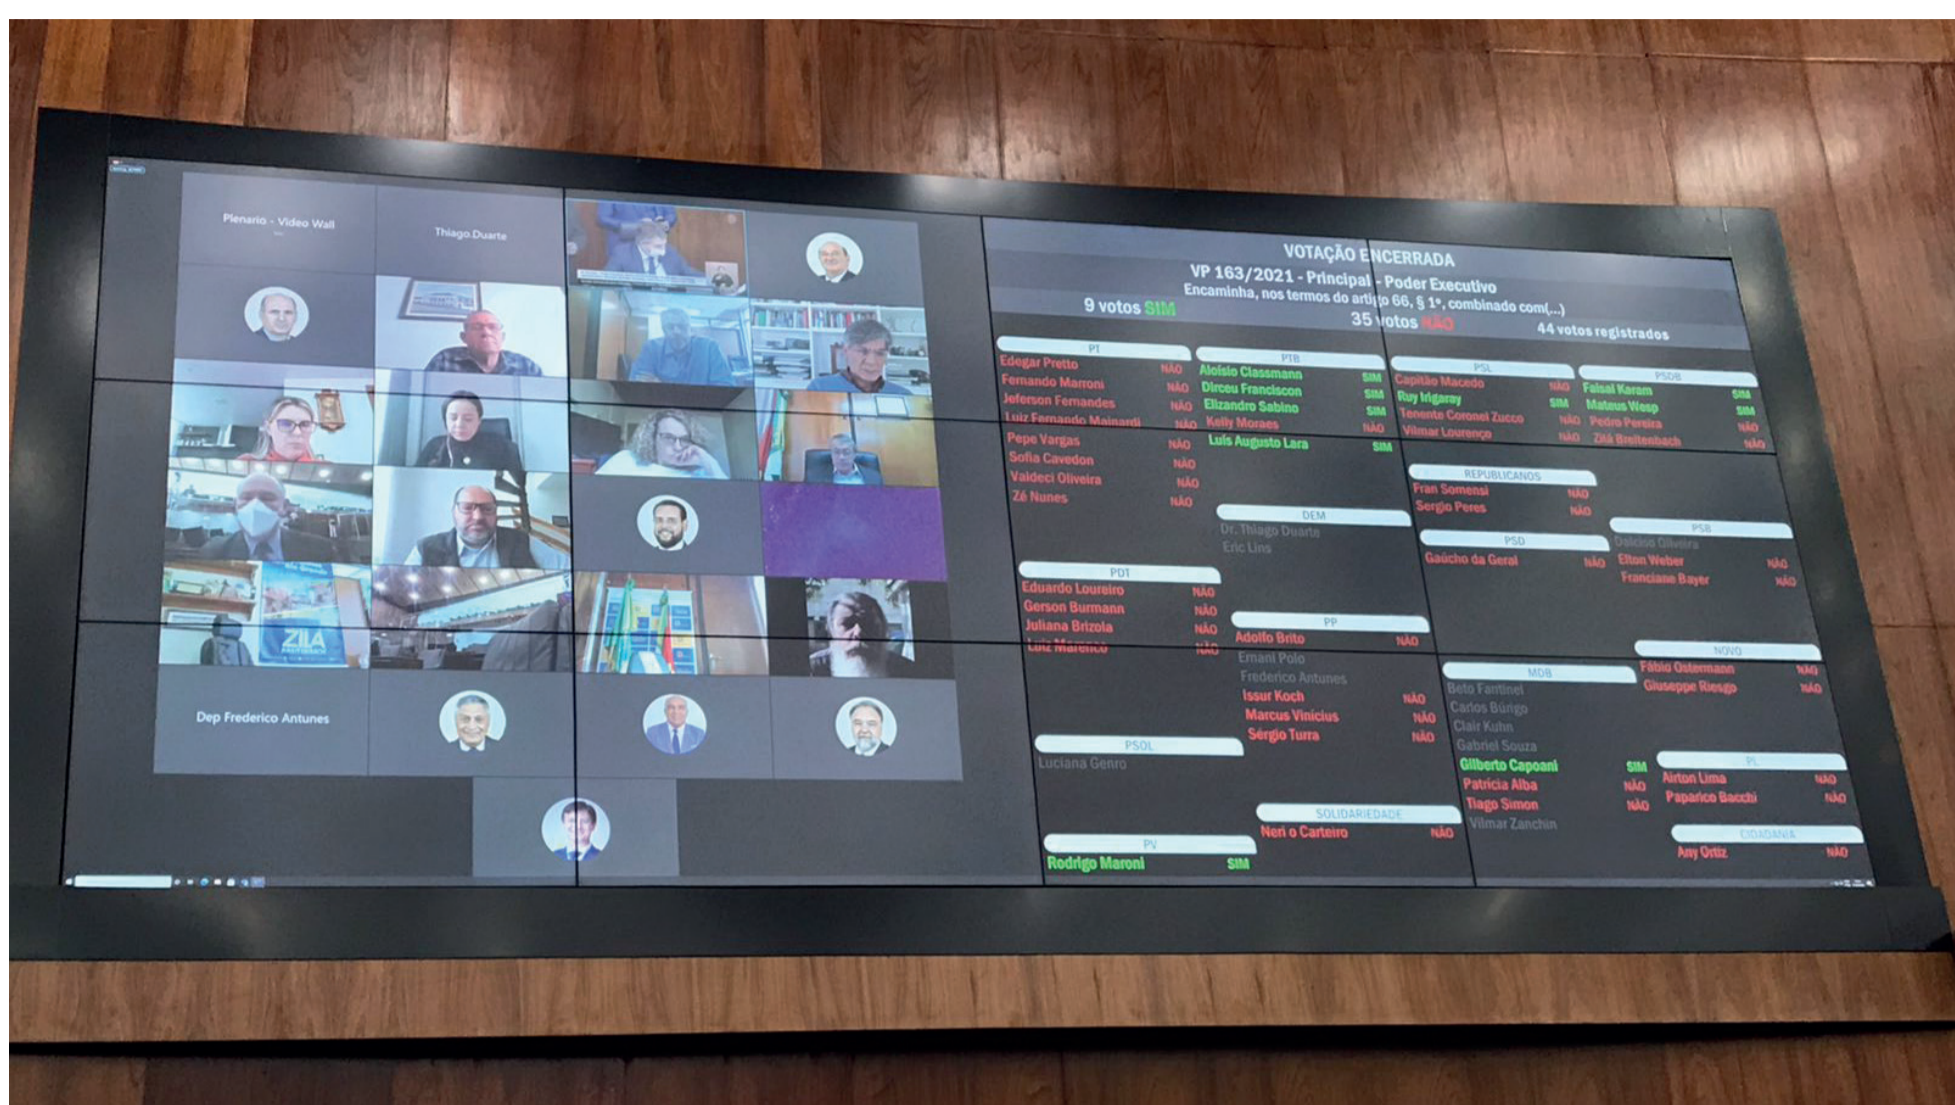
Plenario - Video Wall

Thiago.Duarte

ZILA

Dep Frederico Antunes

VOTAÇÃO ENCERRADA
VP 163/2021 - Principal - Poder Executivo
Encaminha, nos termos do artigo 66, § 1º, combinado com(...)
9 votos SIM
35 votos NÃO
44 votos registrados

PT
Edegar Pretto NÃO
Fernando Marroni NÃO
Jeferson Fernandes NÃO
Luiz Fernando Mainardi NÃO
Pepe Vargas NÃO
Sofia Cavedon NÃO
Valdeci Oliveira NÃO
Zé Nunes NÃO

PTB
Aloísio Classmann SIM
Dirceu Franciscon SIM
Elizandro Sabino SIM
Kelly Moraes NÃO
Luis Augusto Lara SIM

PSL
Capitão Macedo NÃO
Ruy Irigaray SIM
Tenente Coronel Zucco NÃO
Vilmar Lourenço NÃO

PSDB
Faisal Karam SIM
Mateus Wesp SIM
Pedro Pereira NÃO
Zilá Breitenbach NÃO

REPUBLICANOS
Fran Somensi NÃO
Sergio Peres NÃO

DEM
Dr. Thiago Duarte
Eric Lins

PSD
Gaúcho da Geral NÃO

PSB
Dalciso Oliveira
Elton Weber NÃO
Franciane Bayer NÃO

PDT
Eduardo Loureiro NÃO
Gerson Burmann NÃO
Juliana Brizola NÃO
Luiz Marenco NÃO

PP
Adolfo Brito NÃO
Ernani Polo
Frederico Antunes
Issur Koch NÃO
Marcus Vinicius NÃO
Sérgio Turra NÃO

NOVO
Fábio Ostermann NÃO
Giuseppe Riesgo NÃO

MDB
Beto Fantinel
Carlos Búrigo
Clair Kuhn
Gabriel Souza
Gilberto Capoani SIM
Patricia Alba NÃO
Tiago Simon NÃO
Vilmar Zanchin

PSOL
Luciana Genro

PL
Airton Lima NÃO
Paparico Bacchi NÃO

SOLIDARIEDADE
Neri o Carteiro NÃO

PV
Rodrigo Maroni SIM

CIDADANIA
Any Ortiz NÃO